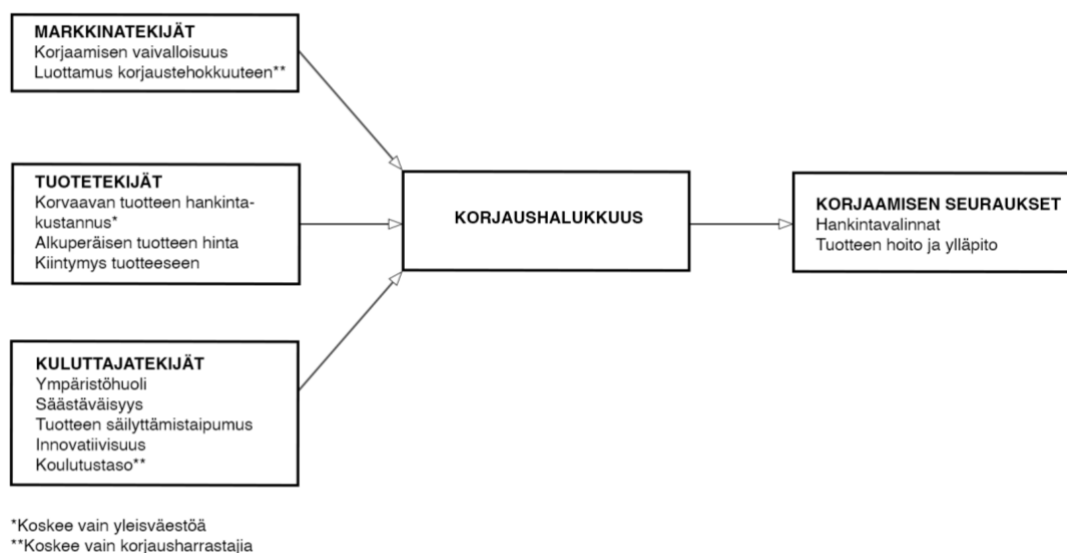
MARKKINATEKIJÄT
Korjaamisen vaivalloisuus
Luottamus korjaustehokkuuteen**

TUOTETEKIJÄT
Korvaavan tuotteen hankintakustannus*
Alkuperäisen tuotteen hinta
Kiintymys tuotteeseen

KULUTTAJATEKIJÄT
Ympäristöhuoli
Säästäväisyys
Tuotteen säilyttämistaipumus
Innovatiivisuus
Koulutustaso**

KORJAUSHALUKKUUS

KORJAAMISEN SEURAUKSET
Hankintavalinnat
Tuotteen hoito ja ylläpito

*Koskee vain yleisväestöä
**Koskee vain korjausharrastajia